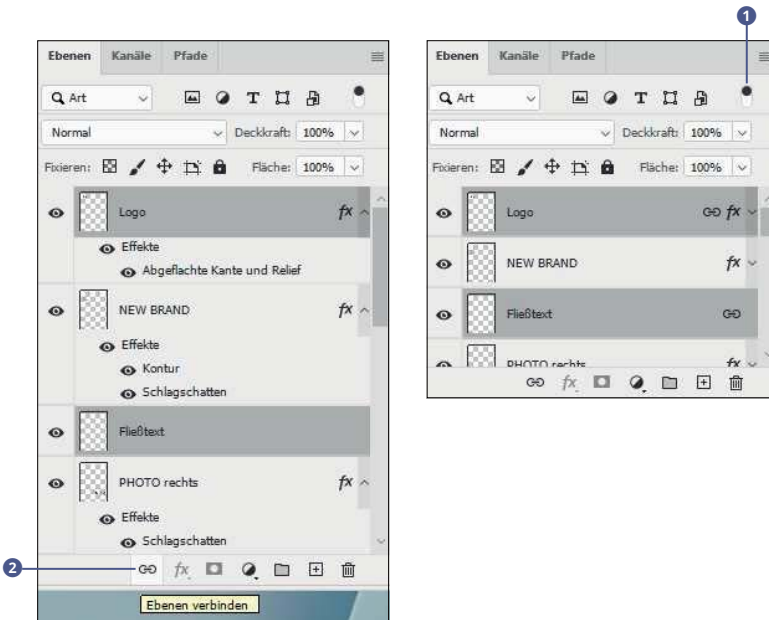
Ebenen Kanäle Pfade

Q Art

Normal Deckkraft: 100%

Fixieren: Fläche: 100%

Logo $fx$

Effekte

Abgeflachte Kante und Relief

NEW BRAND $fx$

Effekte

Kontur

Schlagschatten

Fließtext

PHOTO rechts $fx$

Effekte

Schlagschatten

2

Ebenen verbinden

1

Ebenen Kanäle Pfade

Q Art

Normal Deckkraft: 100%

Fixieren: Fläche: 100%

Logo $fx$

NEW BRAND $fx$

Fließtext

PHOTO rechts $fx$